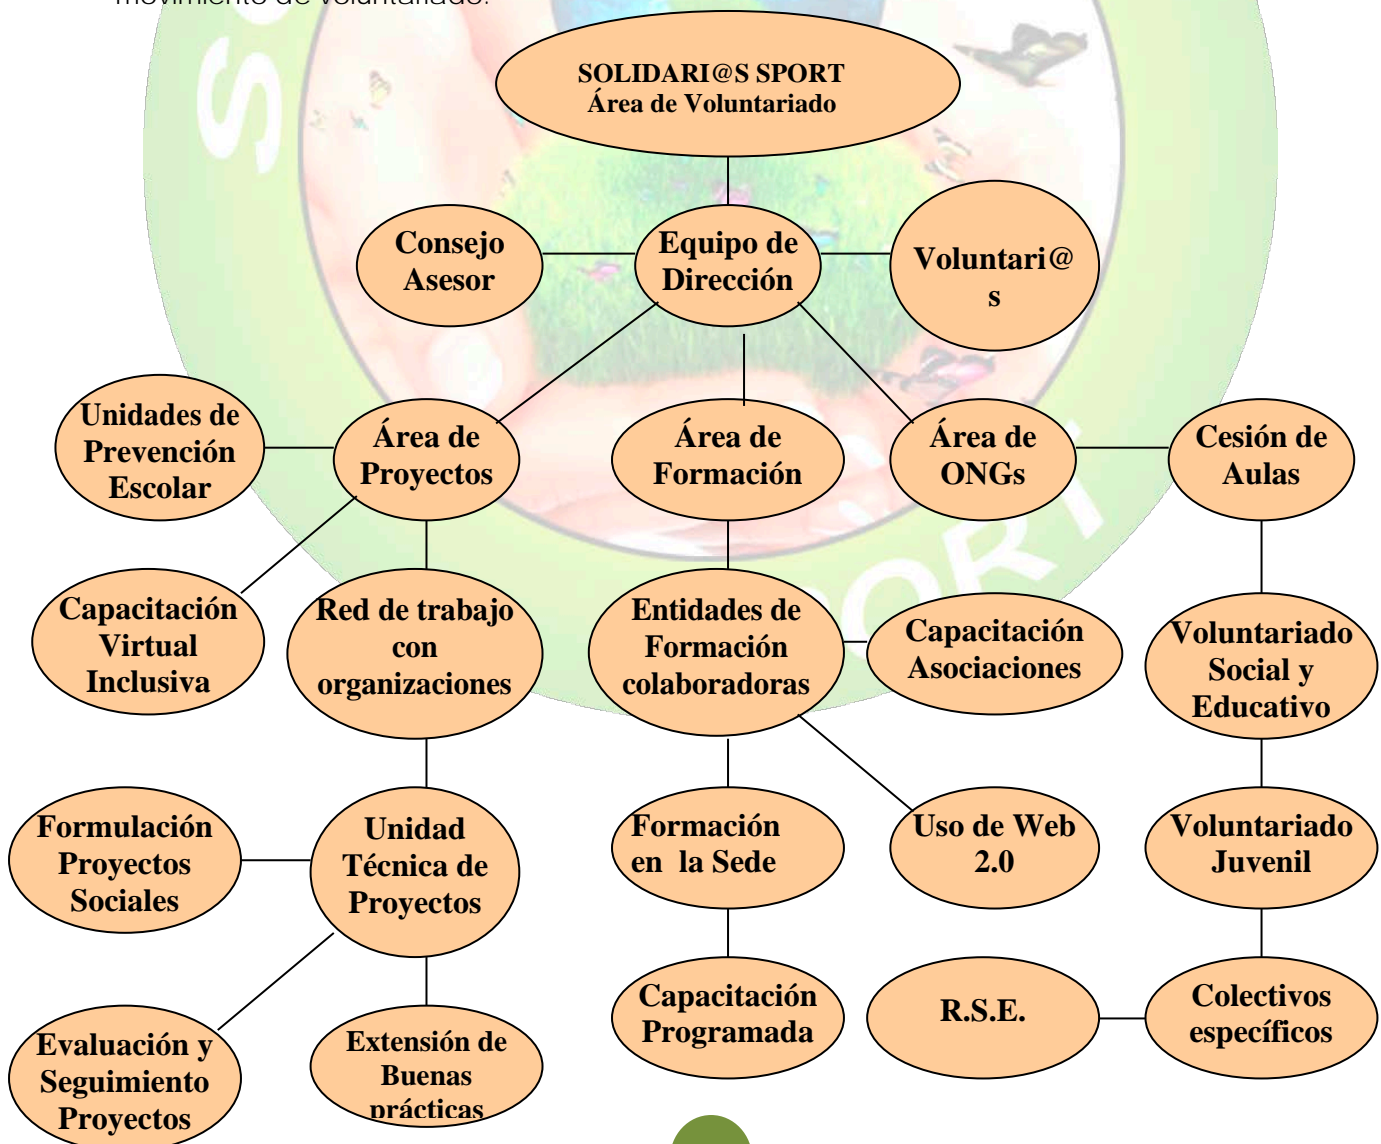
movimiento de voluntariado.

SOLIDARI@S SPORT
Área de Voluntariado

Consejo Asesor

Equipo de Dirección

Voluntari@ s

Unidades de Prevención Escolar

Área de Proyectos

Área de Formación

Área de ONGs

Cesión de Aulas

Capacitación Virtual Inclusiva

Red de trabajo con organizaciones

Entidades de Formación colaboradoras

Capacitación Asociaciones

Voluntariado Social y Educativo

Formulación Proyectos Sociales

Unidad Técnica de Proyectos

Formación en la Sede

Uso de Web 2.0

Voluntariado Juvenil

Evaluación y Seguimiento Proyectos

Extensión de Buenas prácticas

Capacitación Programada

R.S.E.

Colectivos específicos